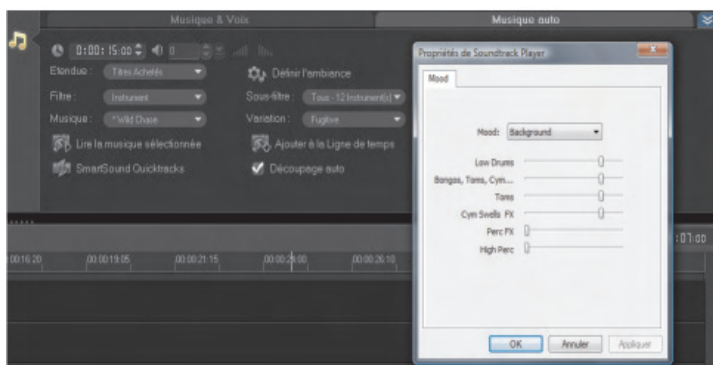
Musique & Voix
Musique auto
0:00:15:00 0
Etendue : Titres Achetés
Définir l'ambiance
Filtre : Instrument
Sous-titre : Tous - 12 Instrument(s)
Musique : *Wild Chase
Variation : Fugitive
Lire la musique sélectionnée
Ajouter à la Ligne de temps
SmartSound Quicktracks
Découpage auto
00:16:20
00:00:19:05
00:00:21:15
00:00:24:00
00:00:26:10
:07:00
Propriétés de Soundtrack Player
Mood
Mood: Background
Low Drums
Bongos, Toms, Cym...
Toms
Cym Swells FX
Perc FX
High Perc
OK
Annuler
Appliquer